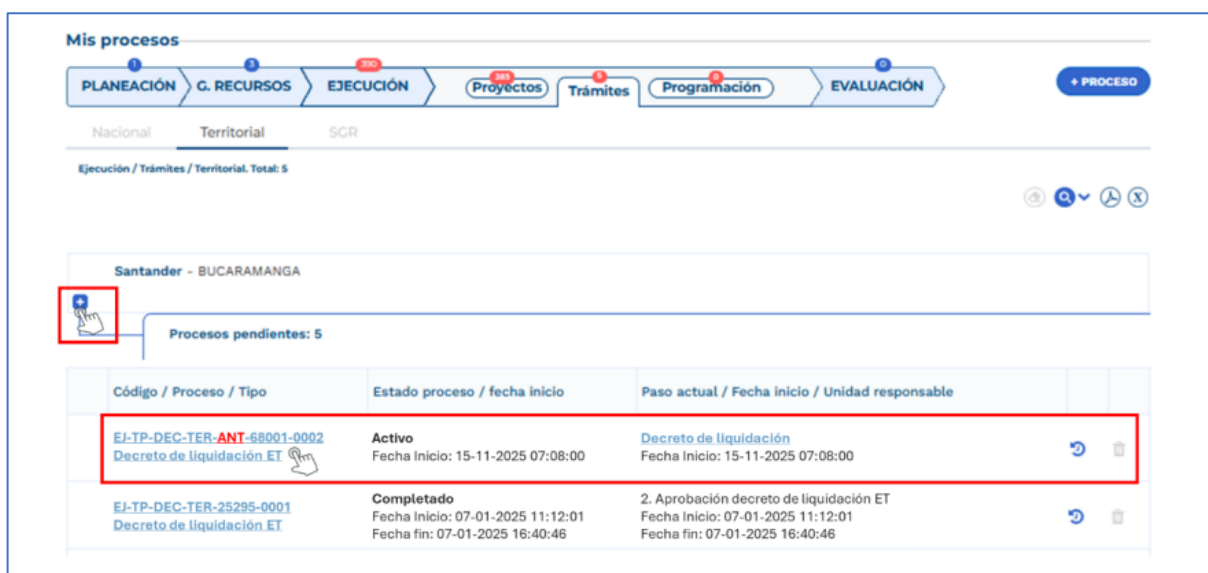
Mis procesos

1 PLANEACIÓN
3 G. RECURSOS
390 EJECUCIÓN
385 Proyectos
5 Trámites
0 Programación
0 EVALUACIÓN

+ PROCESO

Nacional
Territorial
SGR

Ejecución / Trámites / Territorial. Total: 5

Santander - BUCARAMANGA

Procesos pendientes: 5

| | Código / Proceso / Tipo | Estado proceso / fecha inicio | Paso actual / Fecha inicio / Unidad responsable | | |
|---|---|---|---|---|---|
| | EJ-TP-DEC-TER-ANT-68001-0002 Decreto de liquidación ET | Activo Fecha Inicio: 15-11-2025 07:08:00 | Decreto de liquidación Fecha Inicio: 15-11-2025 07:08:00 | | |
| | EJ-TP-DEC-TER-25295-0001 Decreto de liquidación ET | Completado Fecha Inicio: 07-01-2025 11:12:01 Fecha fin: 07-01-2025 16:40:46 | 2. Aprobación decreto de liquidación ET Fecha Inicio: 07-01-2025 11:12:01 Fecha fin: 07-01-2025 16:40:46 | | |